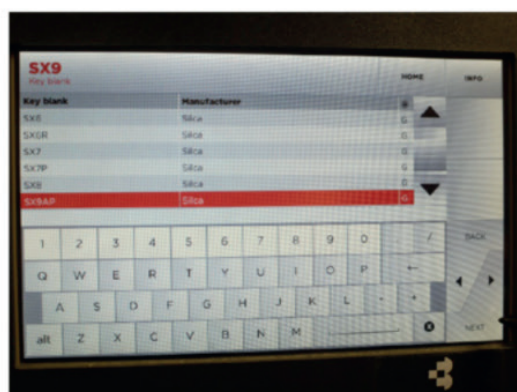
SX9
Key blank

HOME

INFO

| Key blank | Manufacturer | |
|---|---|---|
| SX6 | Silca | G |
| SX6R | Silca | G |
| SX7 | Silca | G |
| SX7P | Silca | G |
| SX8 | Silca | G |
| SX9AP | Silca | G |

1 2 3 4 5 6 7 8 9 0 /

BACK

Q W E R T Y U I O P

A S D F G H J K L

alt Z X C V B N M

NEXT